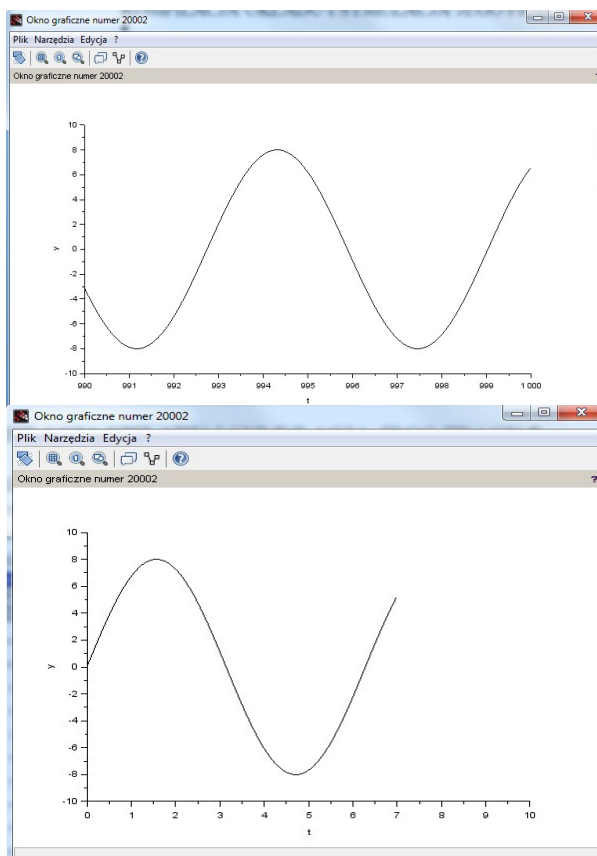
Okno graficzne numer 20002

Plik Narzędzia Edycja ?

Okno graficzne numer 20002

10
8
6
4
2
0
-2
-4
-6
-8
-10

y

990 991 992 993 994 995 996 997 998 999 1 000

t

Okno graficzne numer 20002

Plik Narzędzia Edycja ?

Okno graficzne numer 20002

?

10
8
6
4
2
0
-2
-4
-6
-8
-10

y

0 1 2 3 4 5 6 7 8 9 10

t